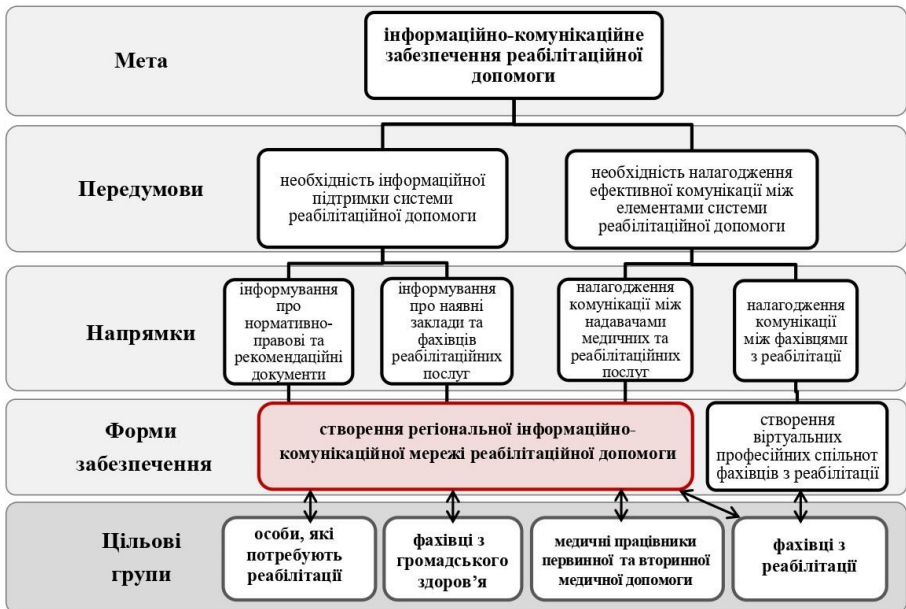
Мета

інформаційно-комунікаційне забезпечення реабілітаційної допомоги

Передумови

необхідність інформаційної підтримки системи реабілітаційної допомоги

необхідність налагодження ефективної комунікації між елементами системи реабілітаційної допомоги

Напрямки

інформування про нормативно-правові та рекомендаційні документи

інформування про наявні заклади та фахівців реабілітаційних послуг

налагодження комунікації між надавачами медичних та реабілітаційних послуг

налагодження комунікації між фахівцями з реабілітації

Форми забезпечення

створення регіональної інформаційно-комунікаційної мережі реабілітаційної допомоги

створення віртуальних професійних спільнот фахівців з реабілітації

Цільові групи

особи, які потребують реабілітації

фахівці з громадського здоров'я

медичні працівники первинної та вторинної медичної допомоги

фахівці з реабілітації